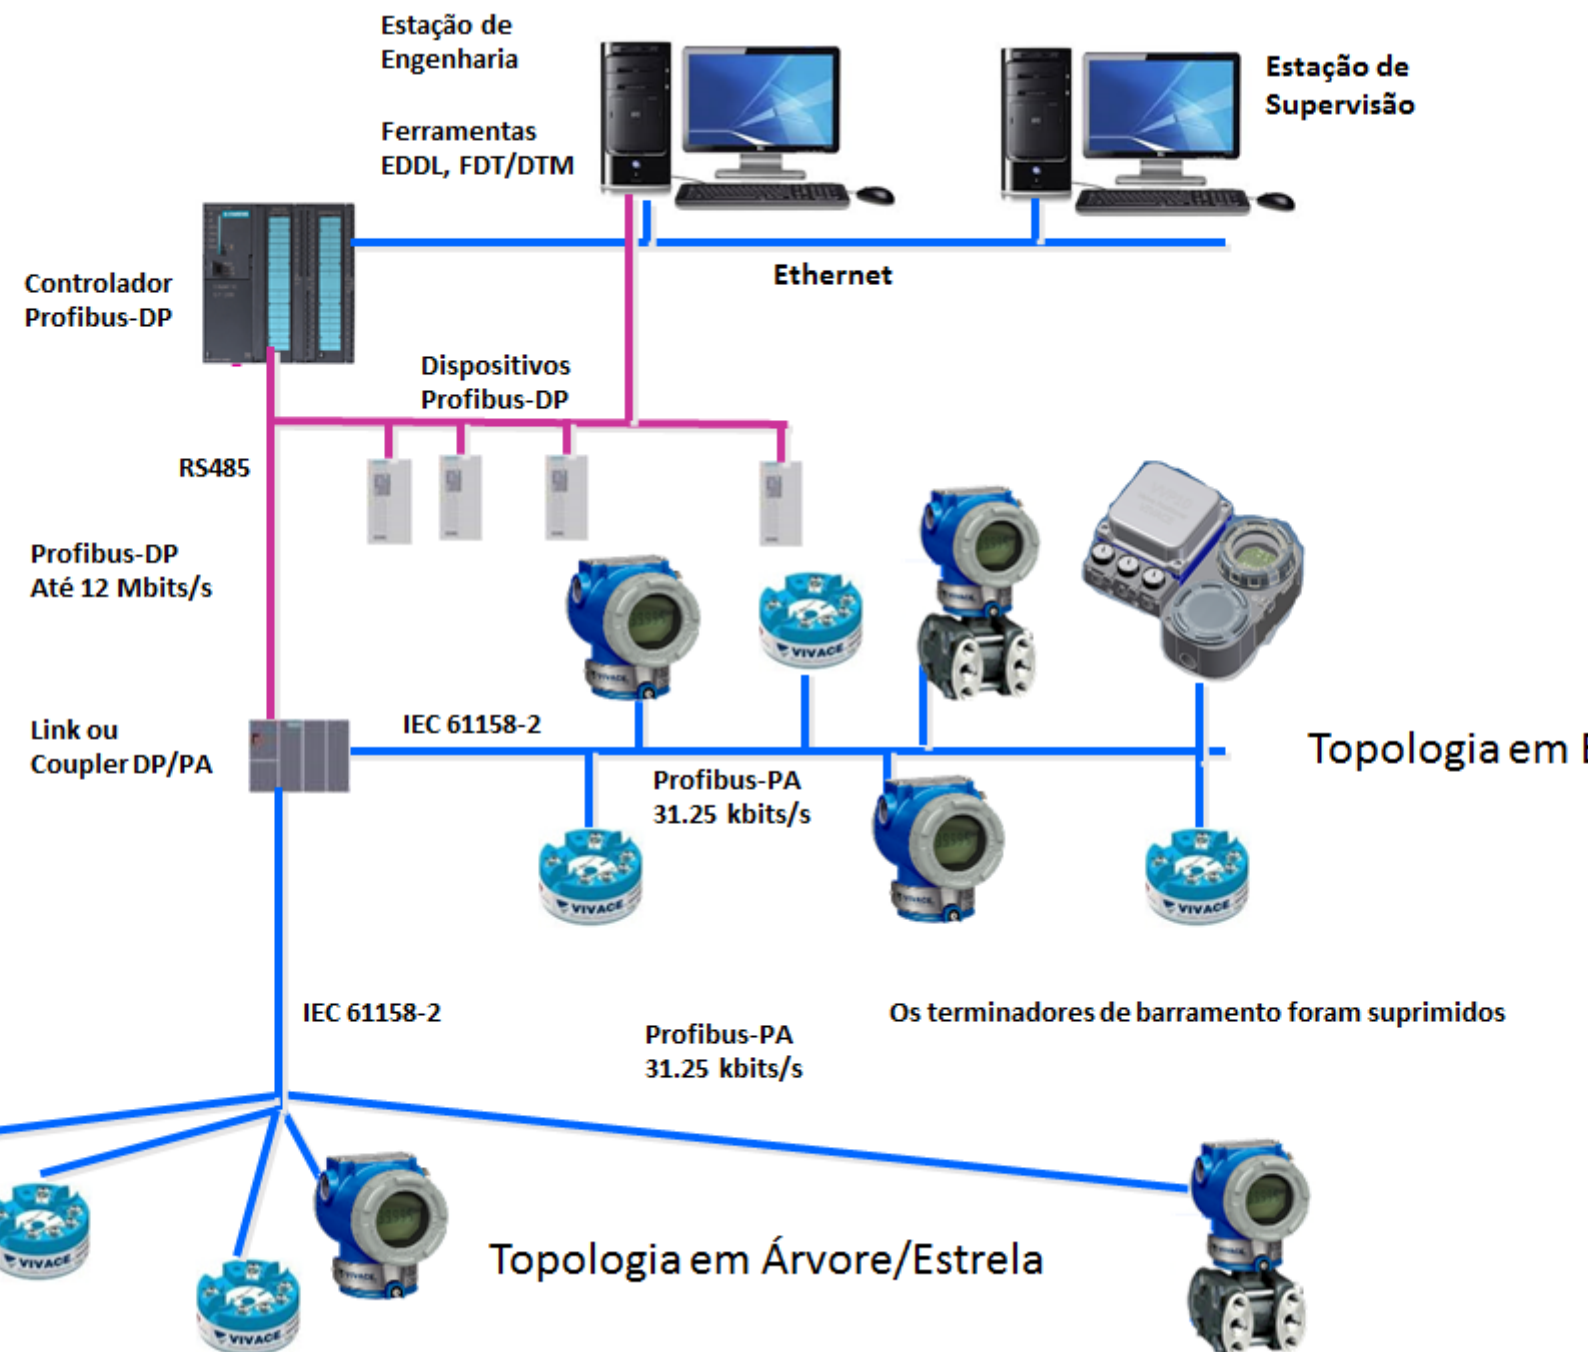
Estação de Engenharia

Ferramentas EDDL, FDT/DTM

Estação de Supervisão

Controlador Profibus-DP

Ethernet

Dispositivos Profibus-DP

RS485

Profibus-DP Até 12 Mbits/s

VIVACE

VIVACE

Link ou Coupler DP/PA

IEC 61158-2

Topologia em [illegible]

Profibus-PA 31.25 kbits/s

VIVACE

VIVACE

IEC 61158-2

Profibus-PA 31.25 kbits/s

Os terminadores de barramento foram suprimidos

VIVACE

VIVACE

Topologia em Árvore/Estrela